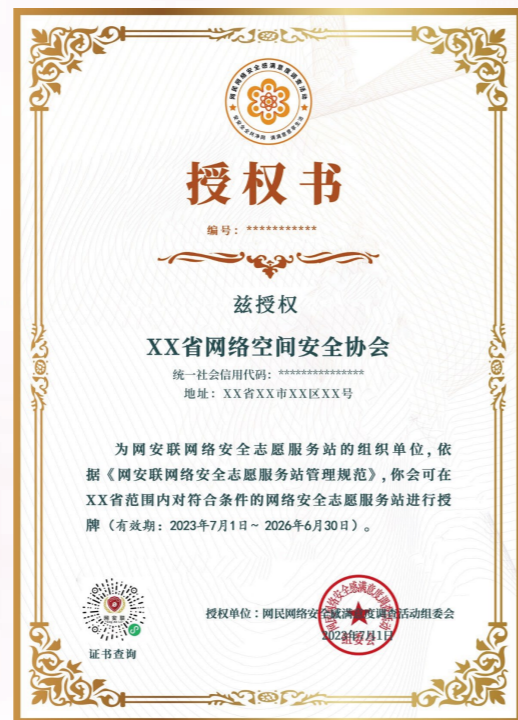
授权书

编号：***********

兹授权

XX省网络空间安全协会

统一社会信用代码：***************

地址：XX省XX市XX区XX号

为网安联网络安全志愿服务站的组织单位，依据《网安联网络安全志愿服务站管理规范》，你会可在XX省范围内对符合条件的网络安全志愿服务站进行授牌（有效期：2023年7月1日～2026年6月30日）。

证书查询

授权单位：网民网络安全感满意度调查活动组委会

2023年7月1日